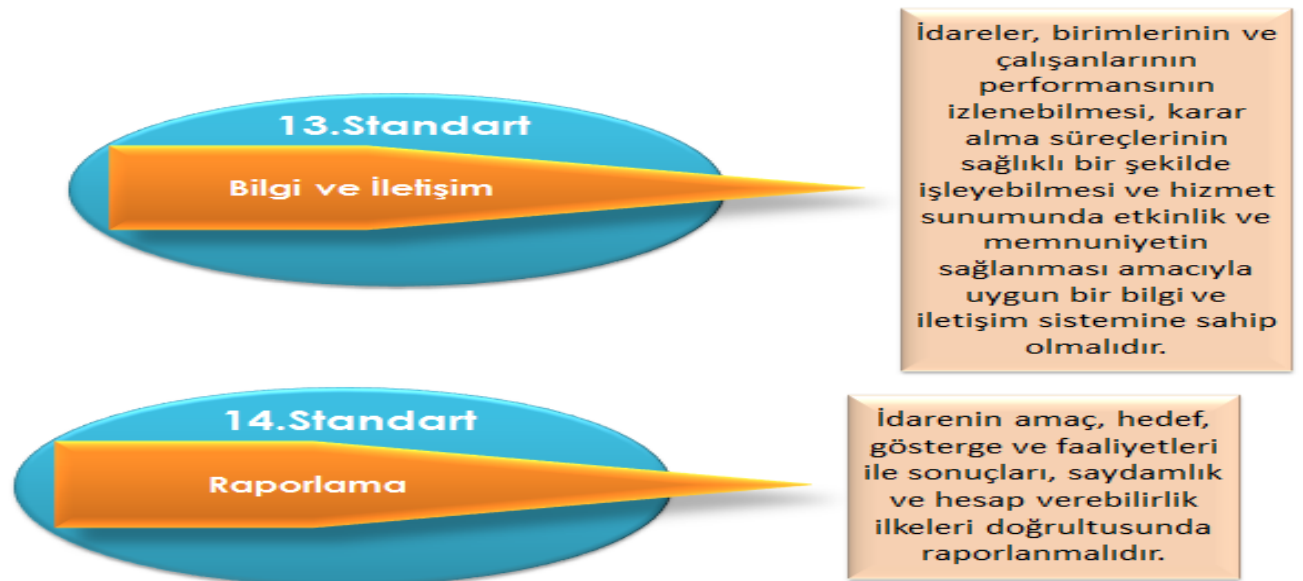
13.Standart

Bilgi ve İletişim

İdareler, birimlerinin ve çalışanlarının performansının izlenebilmesi, karar alma süreçlerinin sağlıklı bir şekilde işleyebilmesi ve hizmet sunumunda etkinlik ve memnuniyetin sağlanması amacıyla uygun bir bilgi ve iletişim sistemine sahip olmalıdır.

14.Standart

Raporlama

İdarenin amaç, hedef, gösterge ve faaliyetleri ile sonuçları, saydamlık ve hesap verebilirlik ilkeleri doğrultusunda raporlanmalıdır.